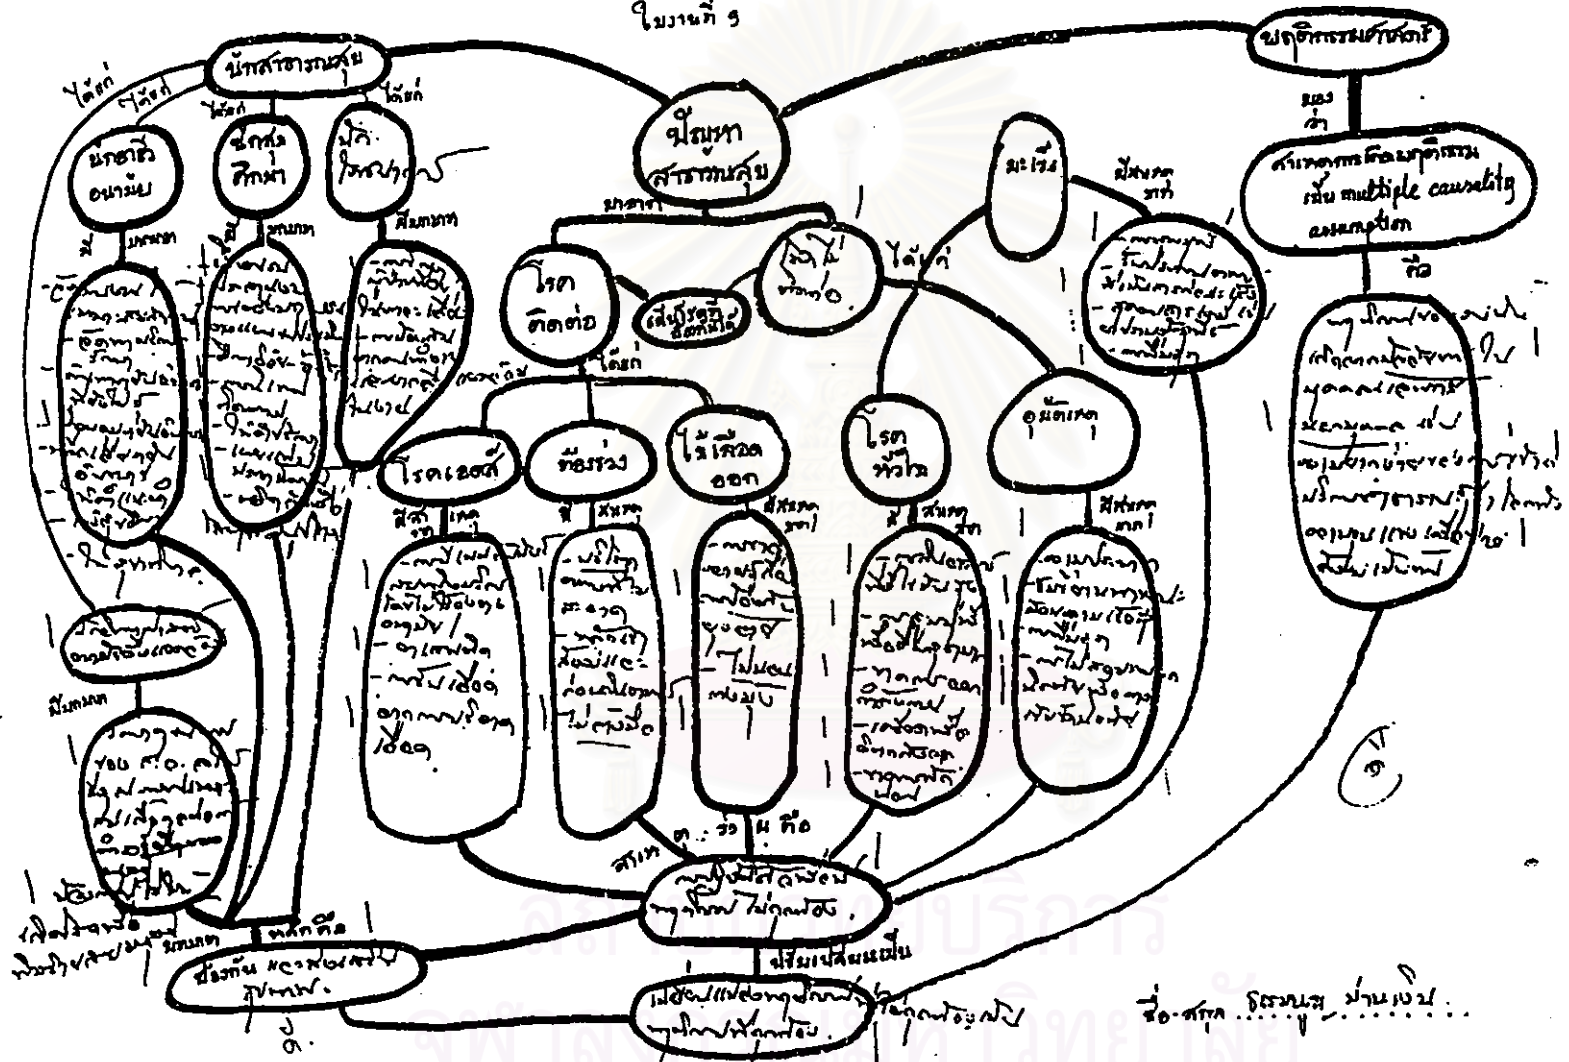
ใบงานที่ ๑

นักสาธารณสุข

พฤติกรรมศาสตร์

ได้แก่

ได้แก่

ได้แก่

ได้แก่

นักอาชีวอนามัย

นักสุขศึกษา

นักโภชนากร

ปัญหาสาธารณสุข

มะเร็ง

มองว่า

สาเหตุการเกิดพฤติกรรมเป็น multiple causality assumption

มี

บทบาท

มี

บทบาท

มีบทบาท

มีสาเหตุจาก

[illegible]

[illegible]

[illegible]

มีสาเหตุมาจาก

คือ

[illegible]

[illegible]

โรคติดต่อ

เพศสัมพันธ์

โรคไม่ติดต่อ

ได้แก่

ได้แก่

ได้แก่

โรคเอดส์

ท้องร่วง

ไข้เลือดออก

โรคหัวใจ

อุบัติเหตุ

มีสาเหตุ

มี

สาเหตุ

มีสาเหตุจาก

มี

สาเหตุจาก

มีสาเหตุจาก

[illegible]

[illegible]

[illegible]

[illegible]

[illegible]

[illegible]

มีบทบาท

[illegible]

สาเหตุร่วม คือ

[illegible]

หลักคือ

มีบทบาท

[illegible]

ปรับเปลี่ยนเป็น

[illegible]

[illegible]

ชื่อ-สกุล ธรรมนูญ ม่านเงิน